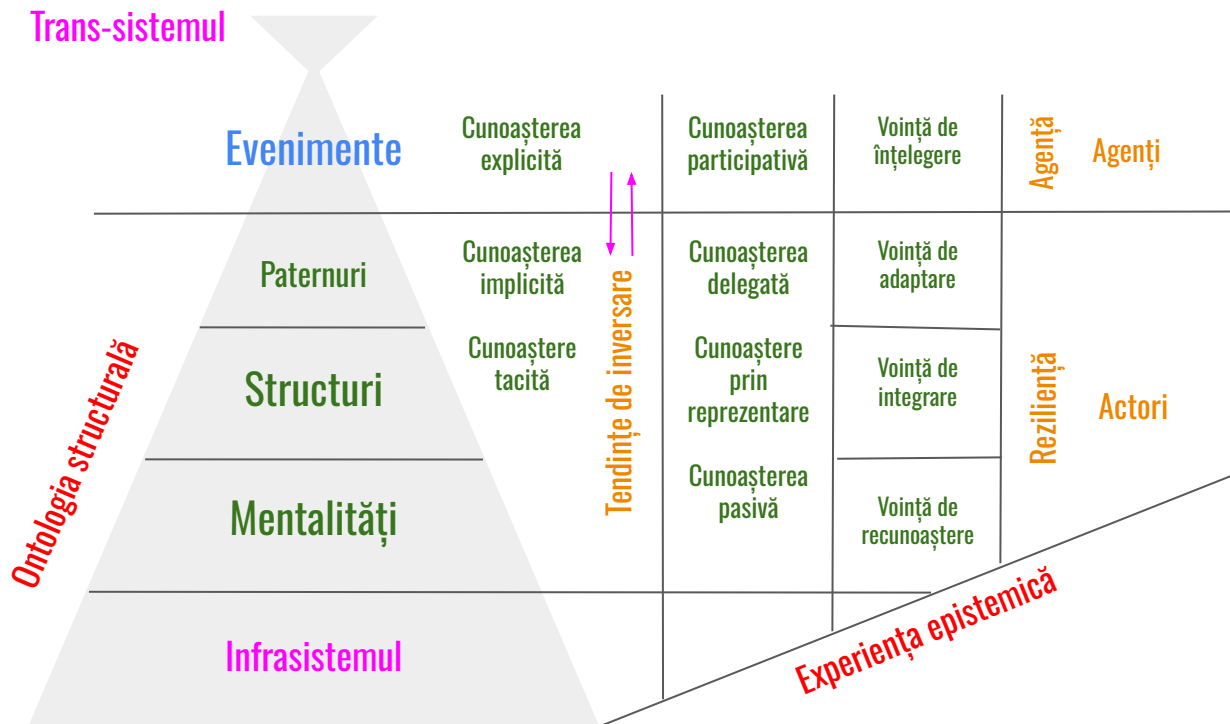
Trans-sistemul

Evenimente

Cunoașterea explicită

Cunoașterea participativă

Voință de înțelegere

Agență

Agenți

Paternuri

Cunoașterea implicită

Cunoașterea delegată

Voință de adaptare

Structuri

Cunoaștere tacită

Cunoaștere prin reprezentare

Voință de integrare

Reziliență

Actori

Mentalități

Cunoașterea pasivă

Voință de recunoaștere

Tendințe de inversare

Ontologia structurală

Infrasistemul

Experiența epistemică